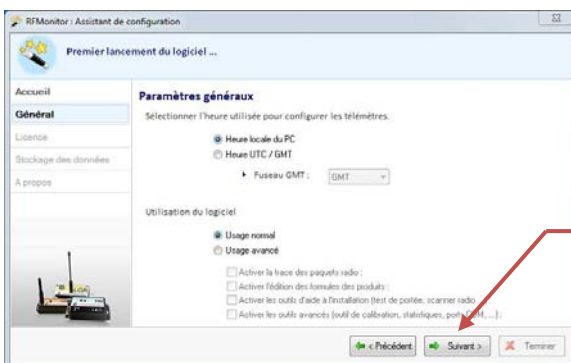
RFMonitor : Assistant de configuration

Premier lancement du logiciel ...

Accueil
Général
Licence
Stockage des données
A propos

Paramètres généraux

Sélectionner l'heure utilisée pour configurer les télémètres.

Heure locale du PC
Heure UTC / GMT
Fuseau GMT : GMT

Utilisation du logiciel

Usage normal
Usage avancé

Activer la trace des paquets radio ;
Activer l'édition des formules des produits ;
Activer les outils d'aide à l'installation (test de portée, scanner radio
Activer les outils avancés (outil de calibration, statistiques, port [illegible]...)

< Précédent
Suivant >
Terminer